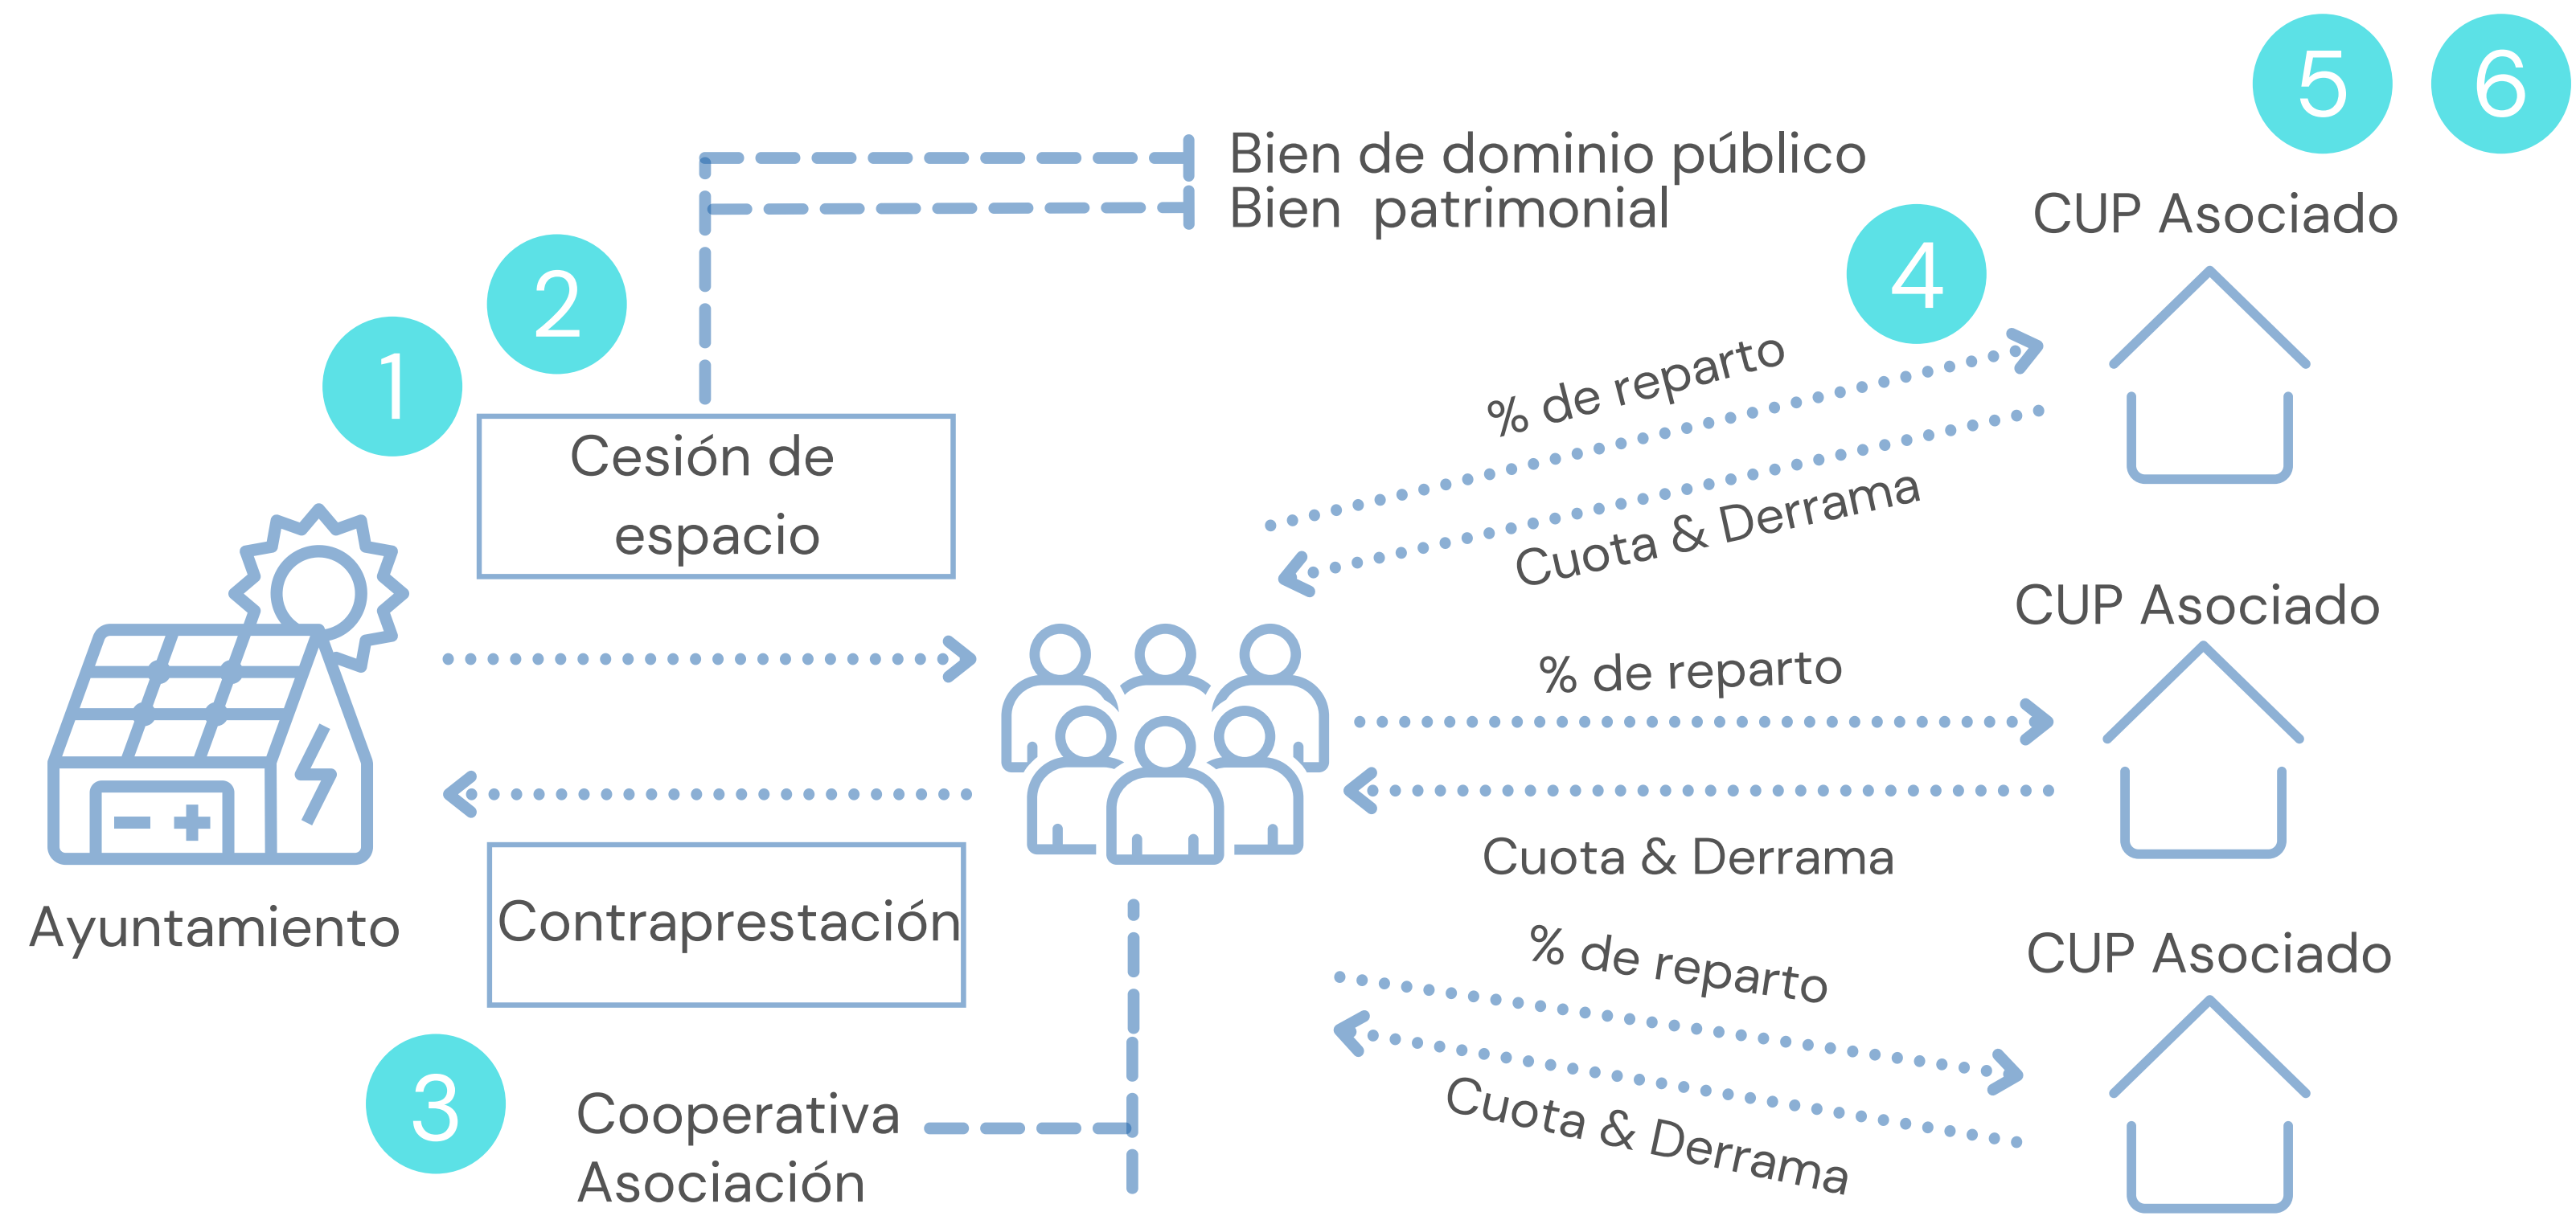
5 6

Bien de dominio público
Bien patrimonial

CUP Asociado

2

4

1

Cesión de espacio

% de reparto

Cuota & Derrama

CUP Asociado

% de reparto

Cuota & Derrama

Ayuntamiento

Contraprestación

% de reparto

CUP Asociado

3

Cooperativa
Asociación

Cuota & Derrama